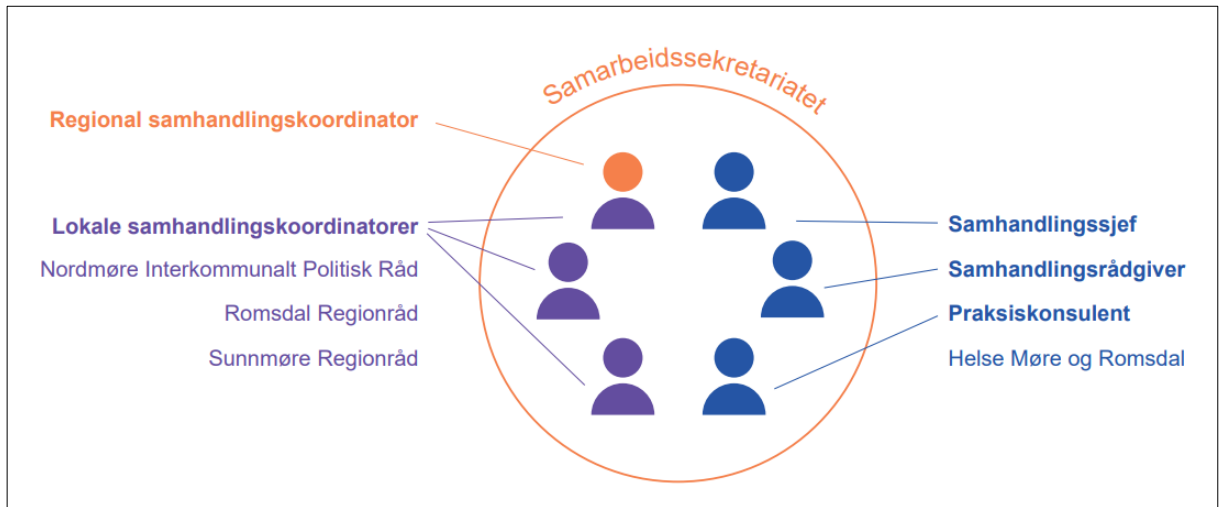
Samarbeidssekretariatet

Regional samhandlingskoordinator

Lokale samhandlingskoordinatorer

Nordmøre Interkommunalt Politisk Råd

Romsdal Regionråd

Sunnmøre Regionråd

Samhandlingssjef

Samhandlingsrådgiver

Praksiskonsulent

Helse Møre og Romsdal